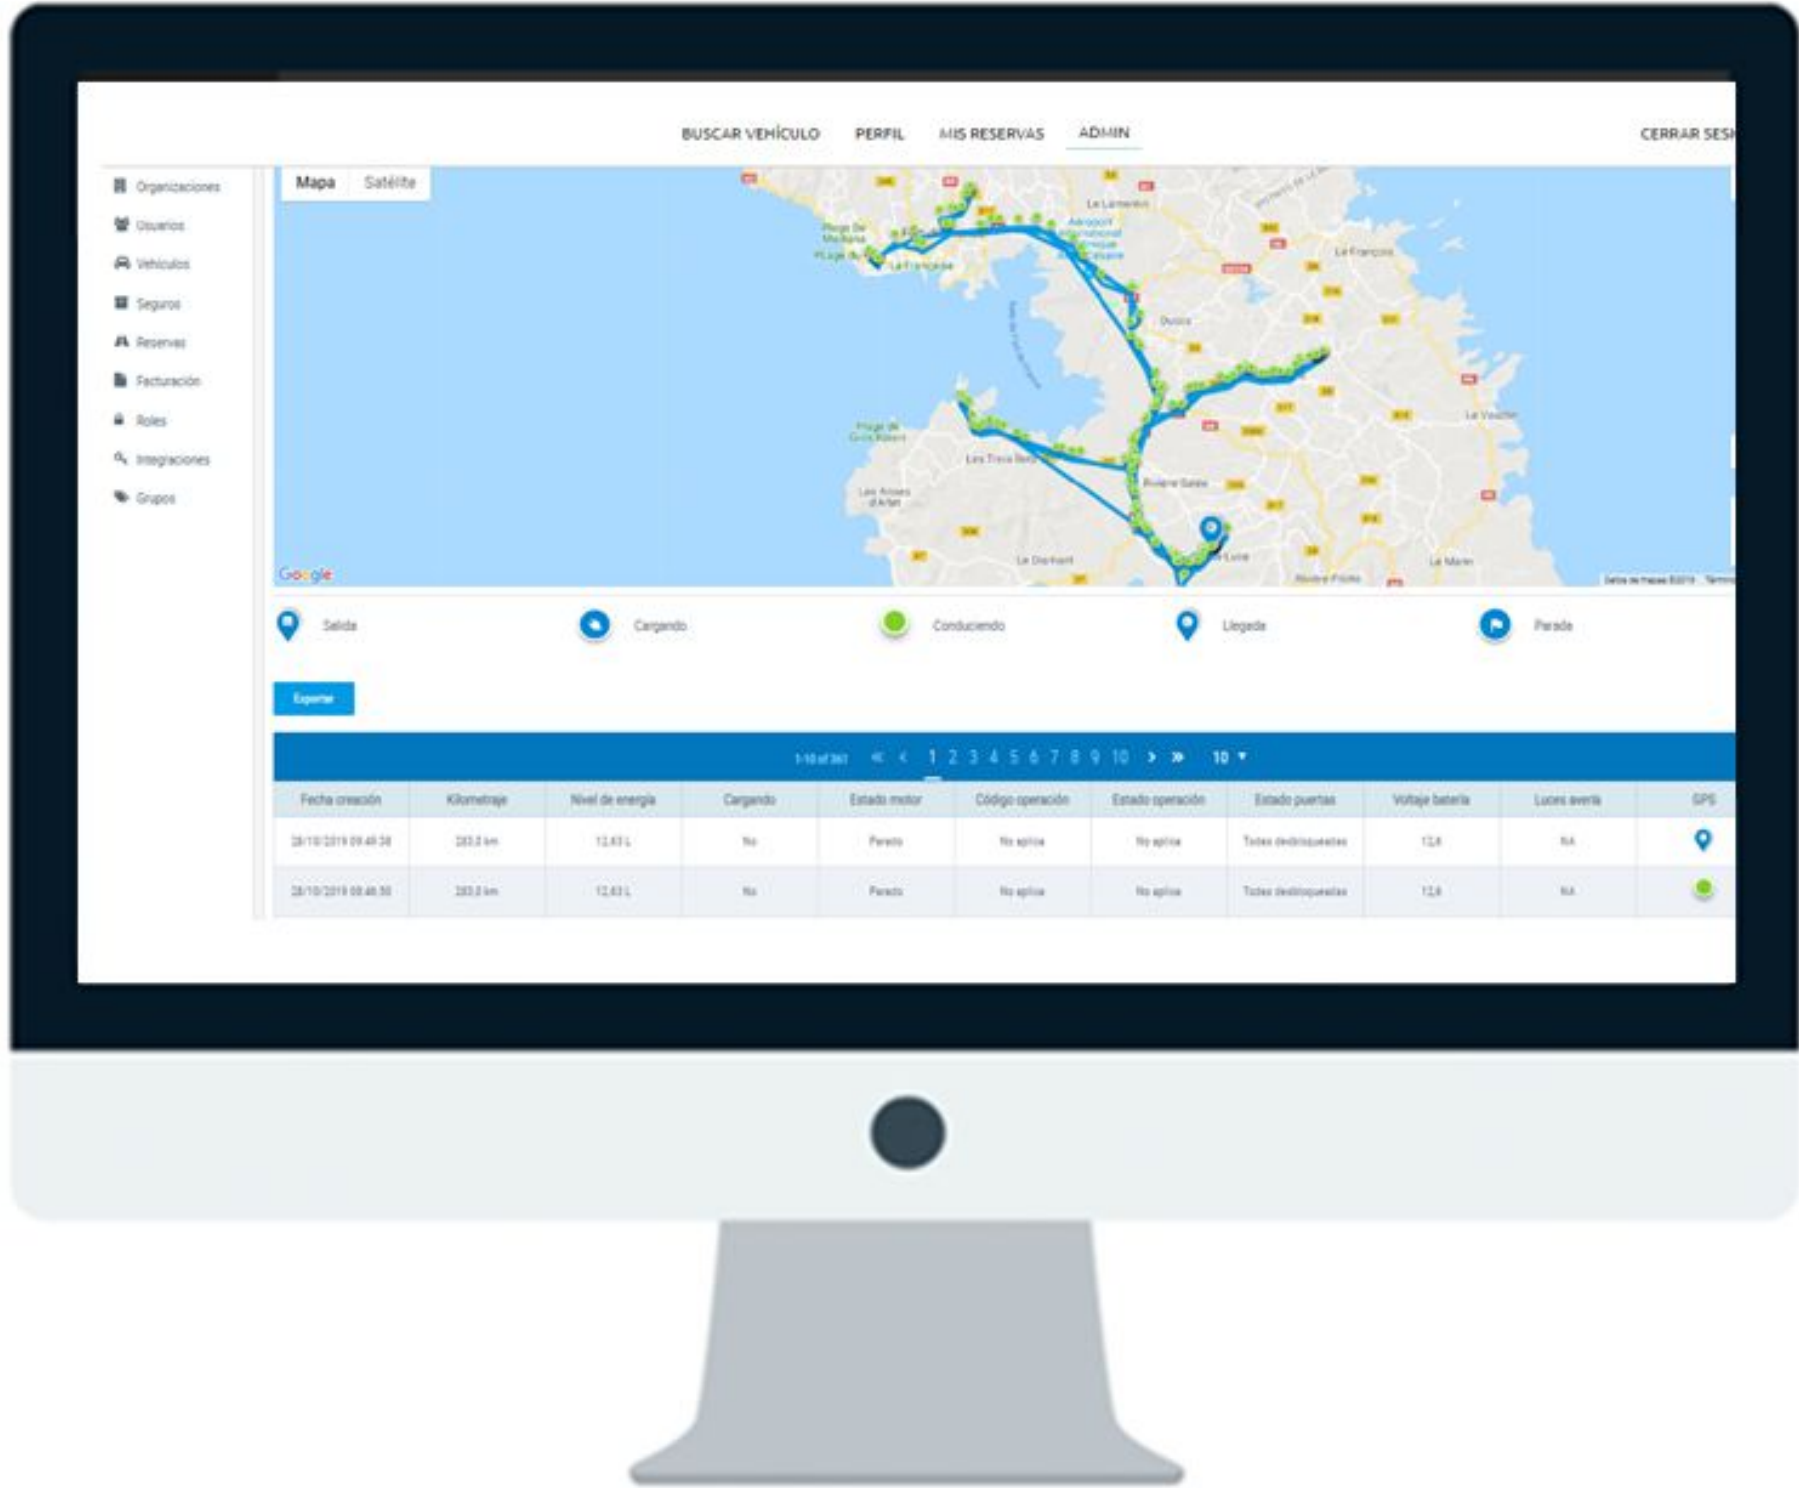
BUSCAR VEHÍCULO PERFIL MIS RESERVAS ADMIN CERRAR SES

Organizaciones
Usuarios
Vehículos
Seguros
Reservas
Facturación
Roles
Integraciones
Grupos

Mapa Satélite

Le Lamentin
Aéroport International Aimé Césaire
Le François
Ducos
Le Vauclin
Les Trois-Îlets
Rivière-Salée
Les Anses-d'Arlet
Le Diamant
Sainte-Luce
Le Marin
Rivière-Pilote

Google

Salida Cargando Conduciendo Llegada Parada

Exportar

1-10 of 361 « ‹ 1 2 3 4 5 6 7 8 9 10 › » 10 ▾

| Fecha creación | Kilometraje | Nivel de energía | Cargando | Estado motor | Código operación | Estado operación | Estado puertas | Voltaje batería | Luces avería | GPS |
|---|---|---|---|---|---|---|---|---|---|---|
| 28/10/2019 09:48:38 | 283,0 km | 12,43 L | No | Parado | No aplica | No aplica | Todas desbloqueadas | 12,6 | NA | |
| 28/10/2019 09:48:50 | 283,0 km | 12,43 L | No | Parado | No aplica | No aplica | Todas desbloqueadas | 12,6 | NA | |